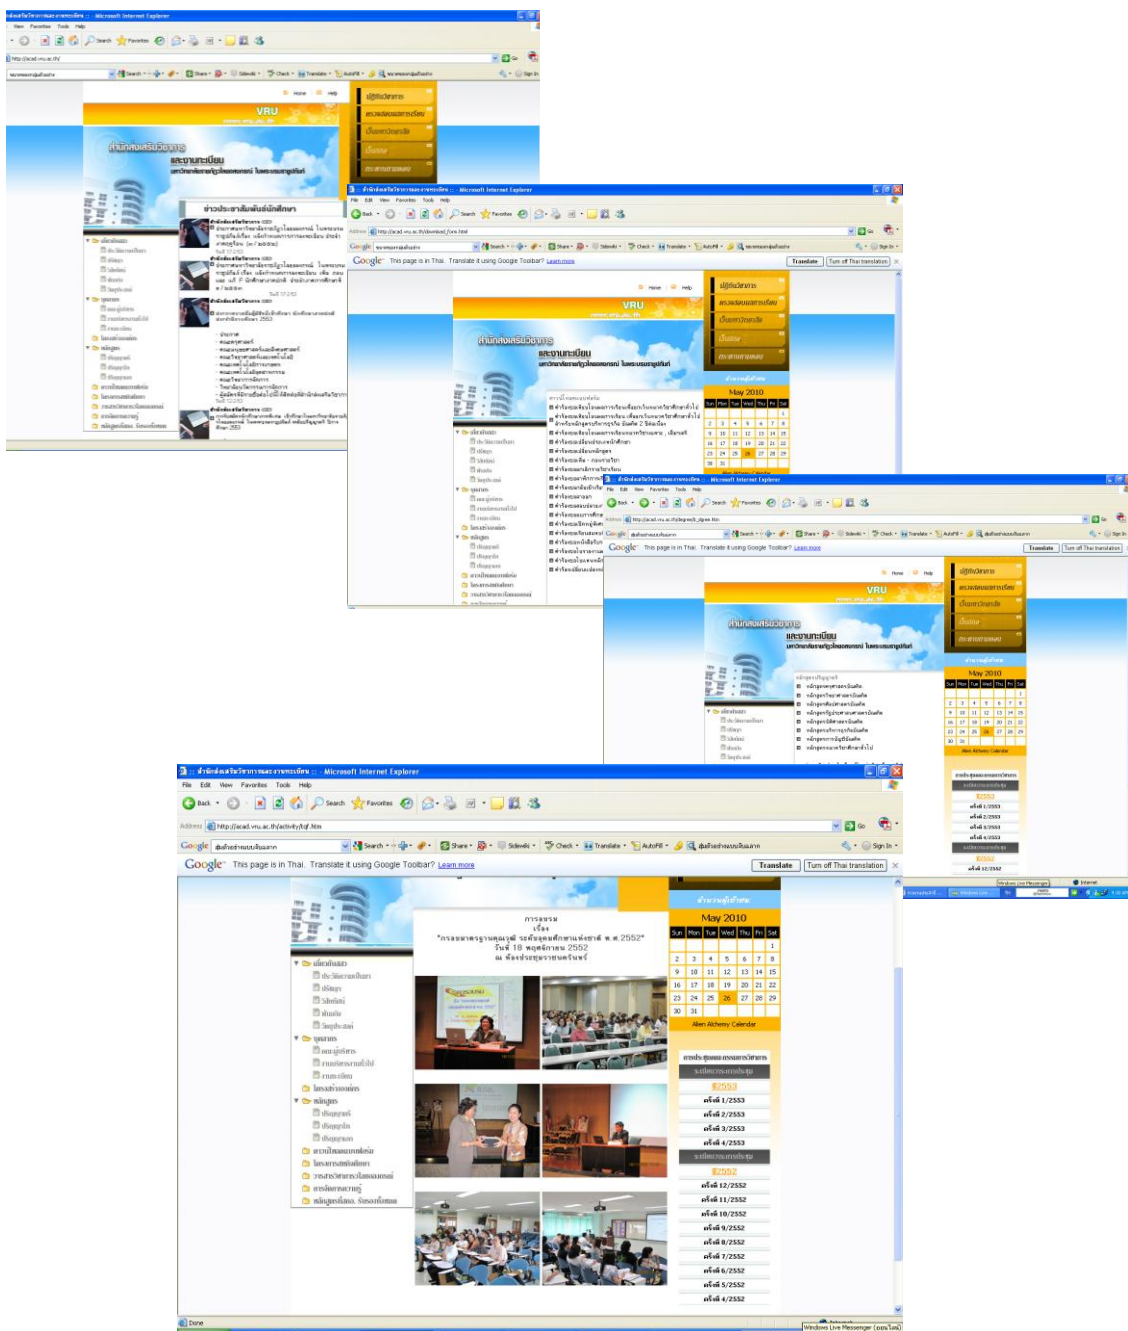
สำนักส่งเสริมวิชาการและงานทะเบียน :: Microsoft Internet Explorer

File Edit View Favorites Tools Help

Back Search Favorites

Address http://acad.vru.ac.th/activity/tqf.htm Go

Google Search Share Sidewiki Check Translate AutoFill Sign In

Google This page is in Thai. Translate it using Google Toolbar? Learn more Translate Turn off Thai translation

VRU

Home Help

สำนักส่งเสริมวิชาการ และงานทะเบียน

การอบรม
เรื่อง
"กรอบมาตรฐานคุณวุฒิ ระดับอุดมศึกษาแห่งชาติ พ.ศ.2552"
วันที่ 18 พฤศจิกายน 2552
ณ ห้องประชุม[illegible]

May 2010

| Sun | Mon | Tue | Wed | Thu | Fri | Sat |
|---|---|---|---|---|---|---|
| | | | | | | 1 |
| 2 | 3 | 4 | 5 | 6 | 7 | 8 |
| 9 | 10 | 11 | 12 | 13 | 14 | 15 |
| 16 | 17 | 18 | 19 | 20 | 21 | 22 |
| 23 | 24 | 25 | 26 | 27 | 28 | 29 |
| 30 | 31 | | | | | |

Alien Alchemy Calendar

ปี2553
ครั้งที่ 1/2553
ครั้งที่ 2/2553
ครั้งที่ 3/2553
ครั้งที่ 4/2553
ปี2552
ครั้งที่ 12/2552
ครั้งที่ 11/2552
ครั้งที่ 10/2552
ครั้งที่ 9/2552
ครั้งที่ 8/2552
ครั้งที่ 7/2552
ครั้งที่ 6/2552
ครั้งที่ 5/2552
ครั้งที่ 4/2552

Done

Windows Live Messenger